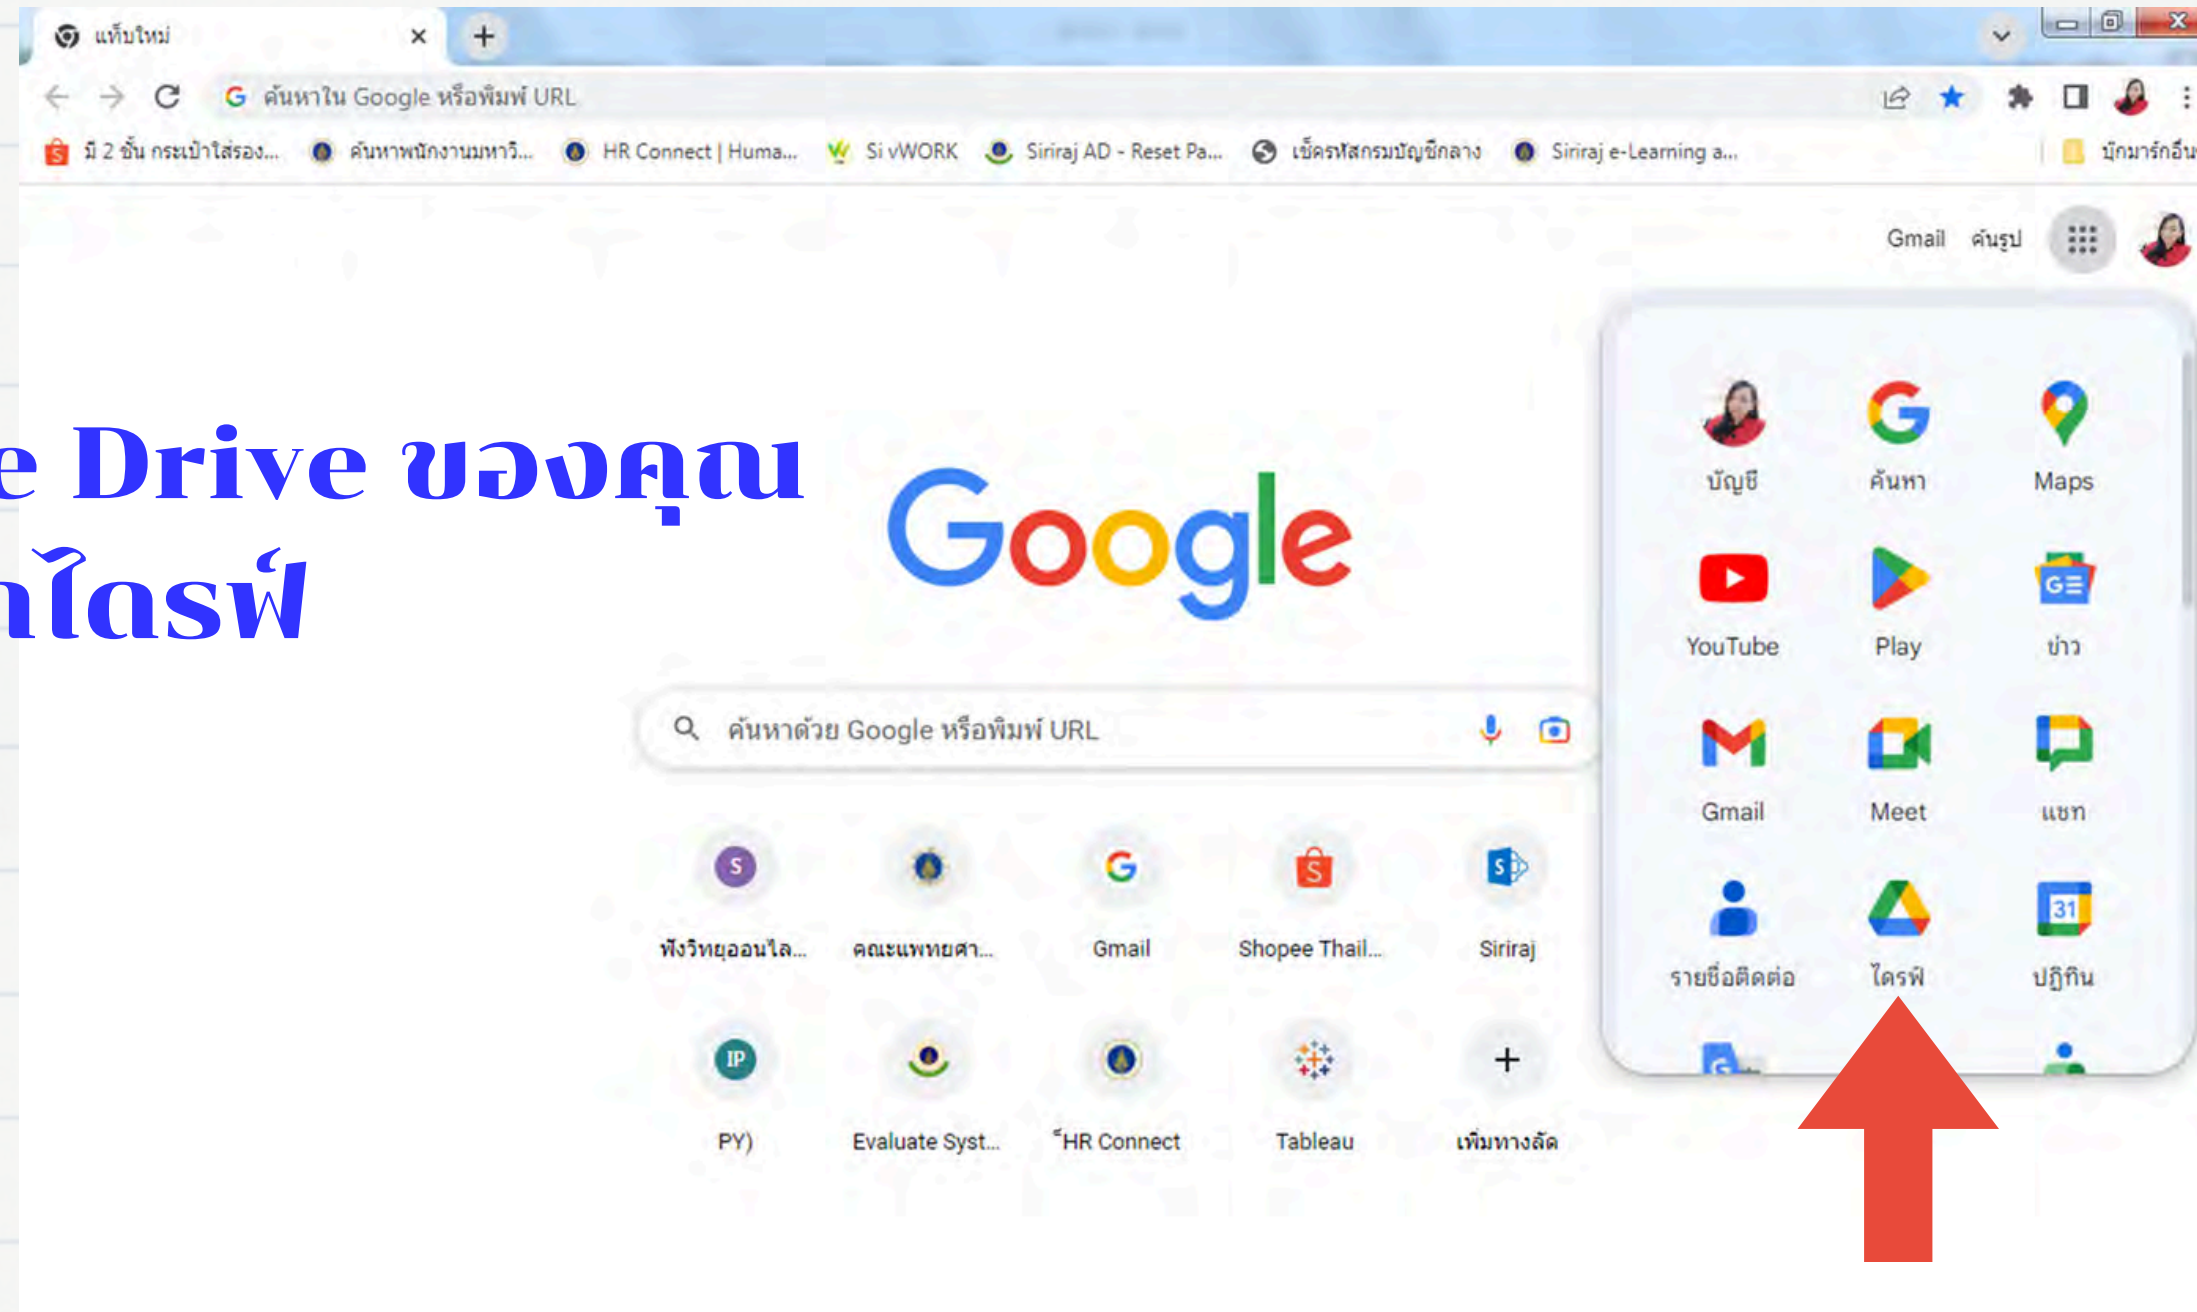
แท็บใหม่

ค้นหาใน Google หรือพิมพ์ URL

มี 2 ชั้น กระเป๋าใส่รอง... ค้นหาพนักงานมหาวิ... HR Connect | Huma... Si vWORK Siriraj AD - Reset Pa... เช็ครหัสกรมบัญชีกลาง Siriraj e-Learning a... บุ๊กมาร์กอื่น

Gmail ค้นรูป

e Drive ของคุณ
ไดรฟ์

Google

ค้นหาด้วย Google หรือพิมพ์ URL

ฟังวิทยุออนไล... คณะแพทยศา... Gmail Shopee Thail... Siriraj

PY) Evaluate Syst... HR Connect Tableau เพิ่มทางลัด

บัญชี ค้นหา Maps
YouTube Play ข่าว
Gmail Meet แชท
รายชื่อติดต่อ ไดรฟ์ ปฏิทิน